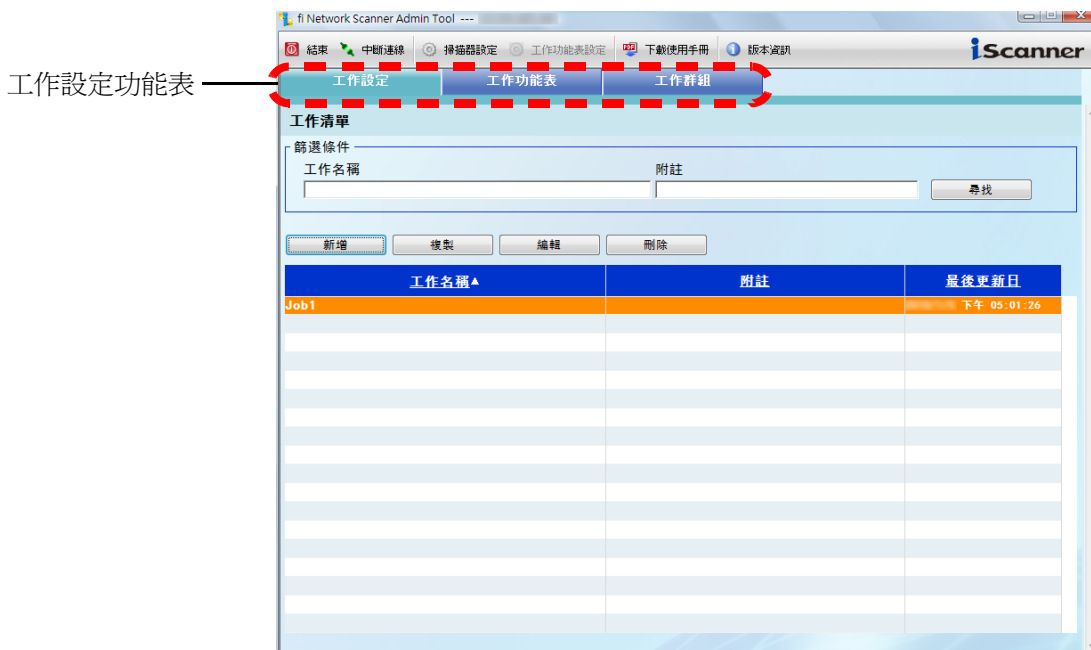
工作設定功能表

fi Network Scanner Admin Tool --- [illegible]

結束 中斷連線 掃描器設定 工作功能表設定 下載使用手冊 版本資訊

iScanner

工作設定 工作功能表 工作群組

工作清單

篩選條件
工作名稱
附註
尋找

新增 複製 編輯 刪除

| 工作名稱▲ | 附註 | 最後更新日 |
|---|---|---|
| Job1 | | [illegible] 下午 05:01:26 |